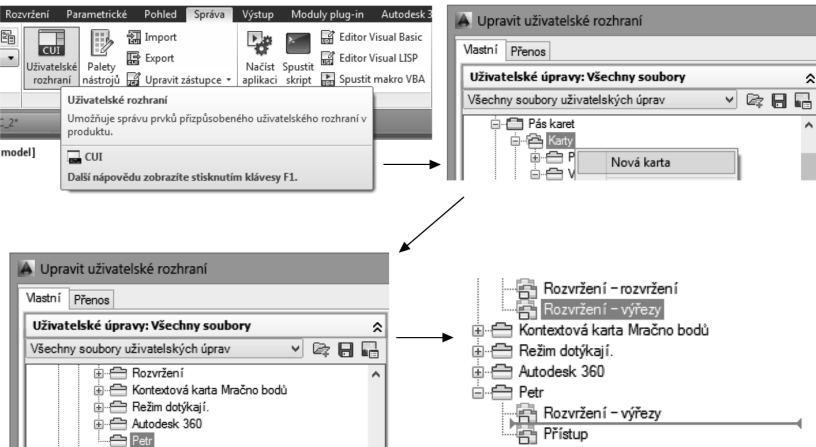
Rozvržení Parametrické Pohled Správa Výstup Moduly plug-in Autodesk 3

CUI
Uživatelské rozhraní
Palety nástrojů
Import
Export
Upravit zástupce
Načíst aplikaci
Spustit skript
Editor Visual Basic
Editor Visual LISP
Spustit makro VBA

Uživatelské rozhraní
Umožňuje správu prvků přizpůsobeného uživatelského rozhraní v produktu.
CUI
Další nápovědu zobrazíte stisknutím klávesy F1.

_2*
model]

Upravit uživatelské rozhraní
Vlastní Přenos
Uživatelské úpravy: Všechny soubory
Všechny soubory uživatelských úprav
Pás karet
Karty
P
V
Nová karta

Upravit uživatelské rozhraní
Vlastní Přenos
Uživatelské úpravy: Všechny soubory
Všechny soubory uživatelských úprav
Rozvržení
Kontextová karta Mračno bodů
Režim dotyk ají.
Autodesk 360
Petr

Rozvržení - rozvržení
Rozvržení - výřezy
Kontextová karta Mračno bodů
Režim dotyk ají.
Autodesk 360
Petr
Rozvržení - výřezy
Přístup